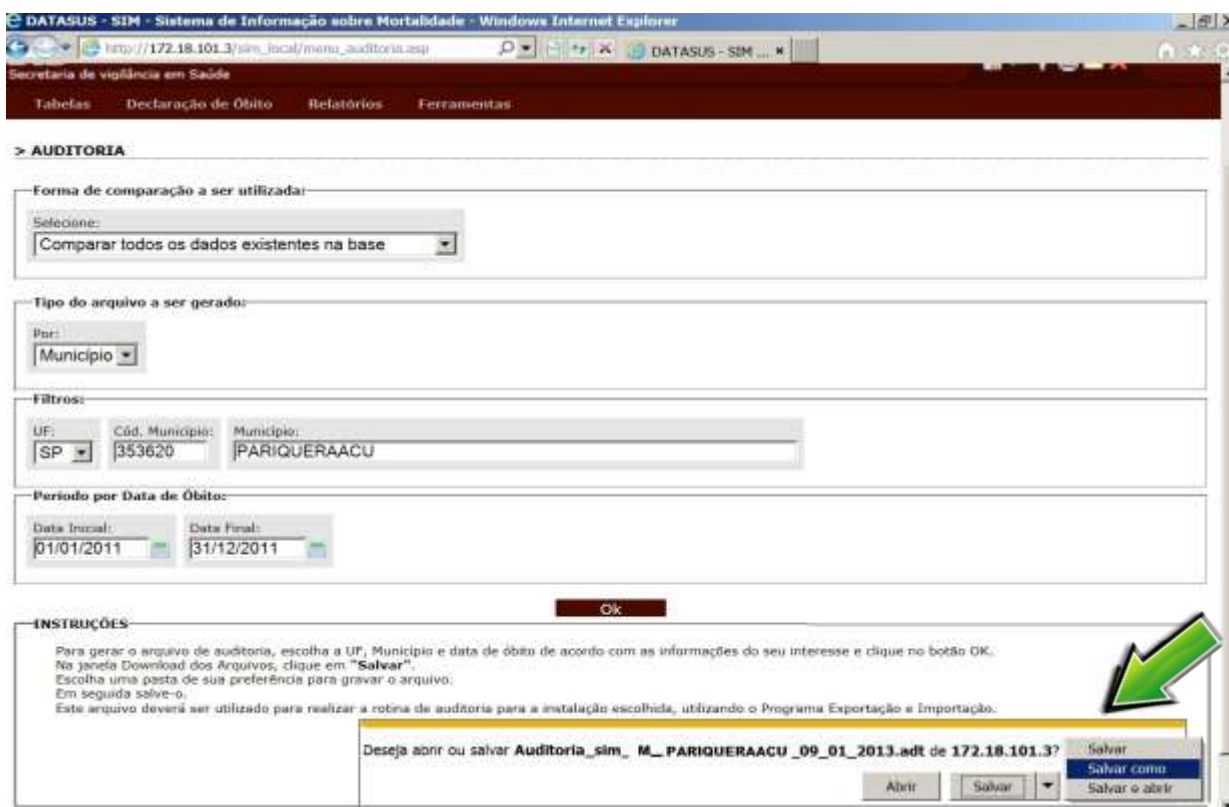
DATASUS - SIM - Sistema de Informação sobre Mortalidade - Windows Internet Explorer

http://172.18.101.3/sim_local/menu_auditoria.asp

DATASUS - SIM ... ×

Secretaria de vigilância em Saúde

Tabelas Declaração de Óbito Relatórios Ferramentas

> AUDITORIA

Forma de comparação a ser utilizada:

Selecione:
Comparar todos os dados existentes na base

Tipo do arquivo a ser gerado:

Por:
Município

Filtros:

UF:
SP

Cód. Município:
353620

Município:
PARIQUERAACU

Periodo por Data de Óbito:

Data Incial:
01/01/2011

Data Final:
31/12/2011

Ok

INSTRUÇÕES

Para gerar o arquivo de auditoria, escolha a UF, Município e data de óbito de acordo com as informações do seu interesse e clique no botão OK.
Na janela Download dos Arquivos, clique em "Salvar".
Escolha uma pasta de sua preferência para gravar o arquivo.
Em seguida salve-o.
Este arquivo deverá ser utilizado para realizar a rotina de auditoria para a instalação escolhida, utilizando o Programa Exportação e Importação.

Deseja abrir ou salvar Auditoria_sim_ M_ PARIQUERAACU _09_01_2013.adt de 172.18.101.3?

Abrir Salvar

Salvar
Salvar como
Salvar e abrir